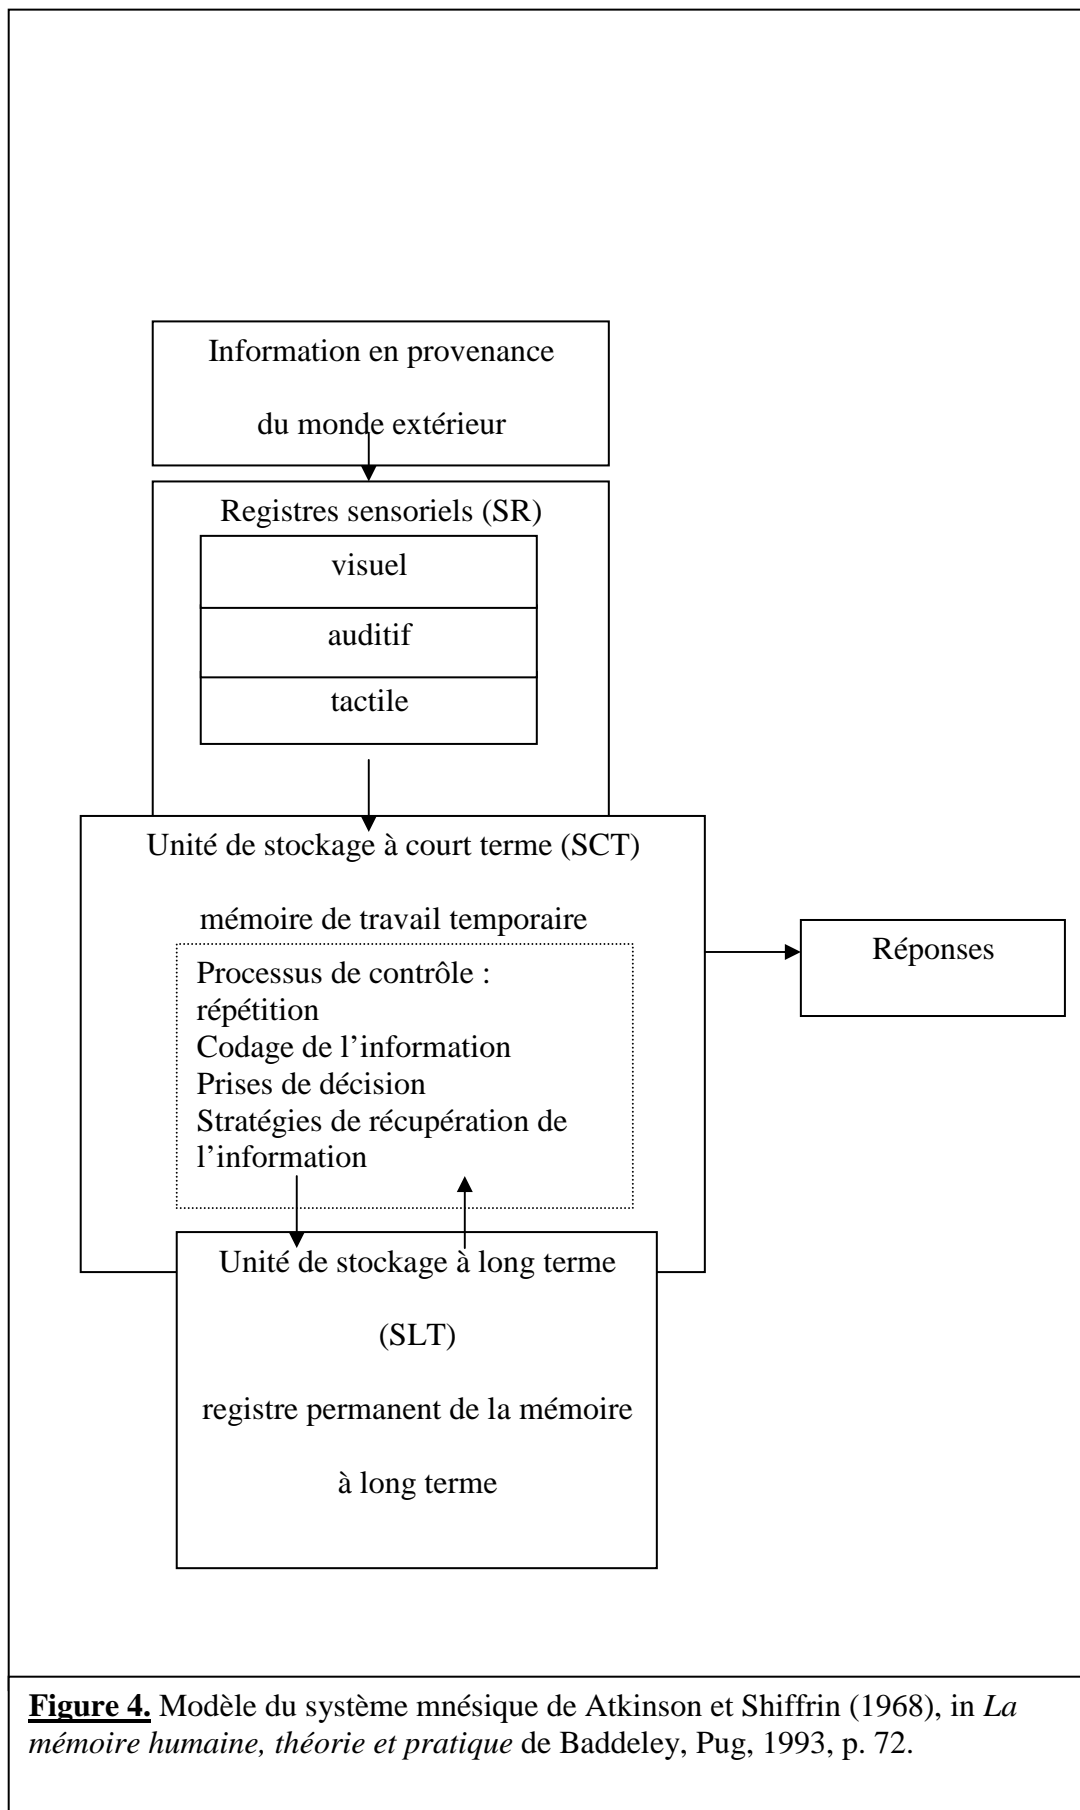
Information en provenance

du monde extérieur

Registres sensoriels (SR)

visuel

auditif

tactile

Unité de stockage à court terme (SCT)

mémoire de travail temporaire

Processus de contrôle :
répétition
Codage de l'information
Prises de décision
Stratégies de récupération de l'information

Réponses

Unité de stockage à long terme

(SLT)

registre permanent de la mémoire

à long terme

**Figure 4.** Modèle du système mnésique de Atkinson et Shiffrin (1968), in *La mémoire humaine, théorie et pratique* de Baddeley, Pug, 1993, p. 72.